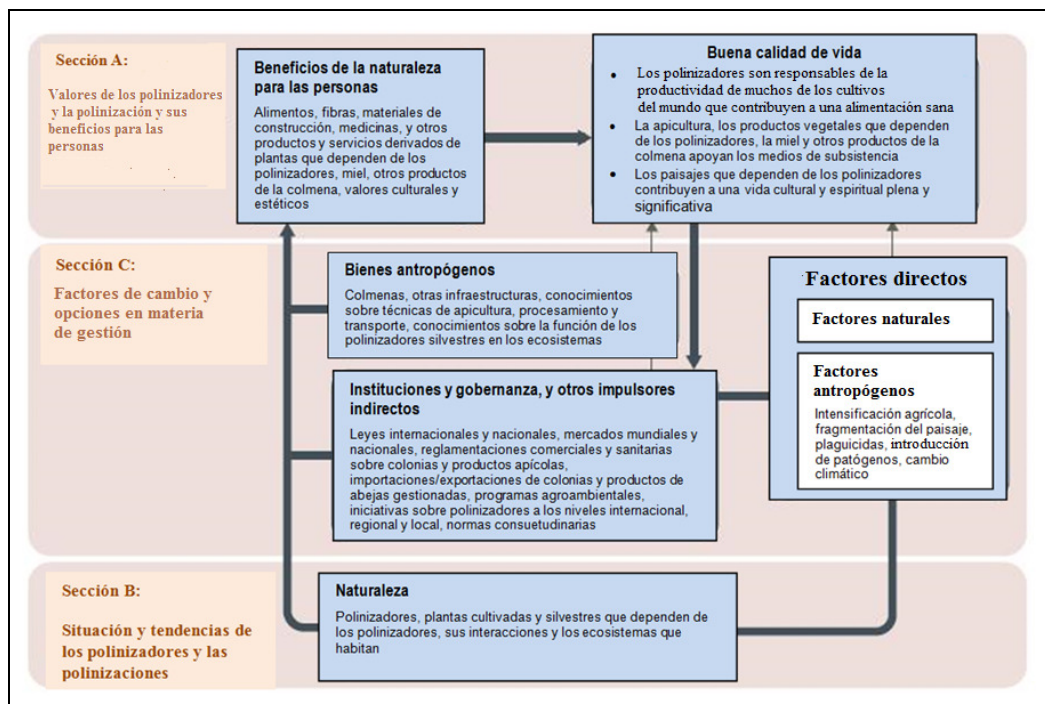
Sección A:

Valores de los polinizadores y la polinización y sus beneficios para las personas

Beneficios de la naturaleza para las personas

Alimentos, fibras, materiales de construcción, medicinas, y otros productos y servicios derivados de plantas que dependen de los polinizadores, miel, otros productos de la colmena, valores culturales y estéticos

Buena calidad de vida

• Los polinizadores son responsables de la productividad de muchos de los cultivos del mundo que contribuyen a una alimentación sana
• La apicultura, los productos vegetales que dependen de los polinizadores, la miel y otros productos de la colmena apoyan los medios de subsistencia
• Los paisajes que dependen de los polinizadores contribuyen a una vida cultural y espiritual plena y significativa

Sección C:

Factores de cambio y opciones en materia de gestión

Bienes antropógenos

Colmenas, otras infraestructuras, conocimientos sobre técnicas de apicultura, procesamiento y transporte, conocimientos sobre la función de los polinizadores silvestres en los ecosistemas

Factores directos

Factores naturales

Factores antropógenos

Intensificación agrícola, fragmentación del paisaje, plaguicidas, introducción de patógenos, cambio climático

Instituciones y gobernanza, y otros impulsores indirectos

Leyes internacionales y nacionales, mercados mundiales y nacionales, reglamentaciones comerciales y sanitarias sobre colonias y productos apícolas, importaciones/exportaciones de colonias y productos de abejas gestionadas, programas agroambientales, iniciativas sobre polinizadores a los niveles internacional, regional y local, normas consuetudinarias

Sección B:

Situación y tendencias de los polinizadores y las polinizaciones

Naturaleza

Polinizadores, plantas cultivadas y silvestres que dependen de los polinizadores, sus interacciones y los ecosistemas que habitan